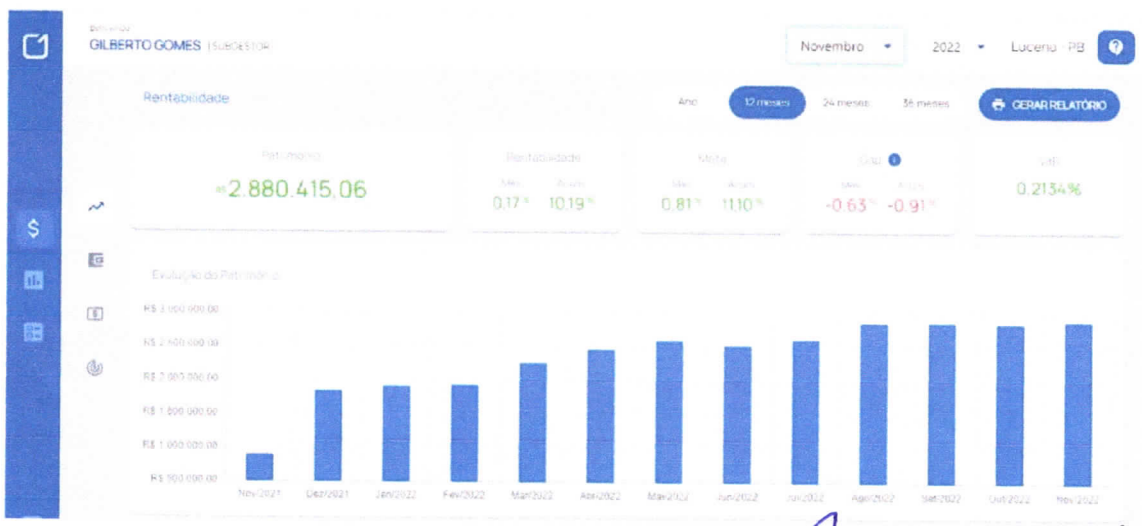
Bem-vindo
GILBERTO GOMES | SUBGESTOR

Novembro ▾ 2022 ▾ Lucena - PB ?

Rentabilidade

Ano 12 meses 24 meses 36 meses GERAR RELATÓRIO

Patrimônio
R$ 2.880.415,06

Rentabilidade
Mês 0,17% Acum. 10,19%

Meta
Mês 0,81% Acum. 11,10%

Gap
Mês -0,63% Acum. -0,91%

VaR
0,2134%

Evolução do Patrimônio

R$ 3.000.000,00
R$ 2.500.000,00
R$ 2.000.000,00
R$ 1.500.000,00
R$ 1.000.000,00
R$ 500.000,00

Nov/2021 Dez/2021 Jan/2022 Fev/2022 Mar/2022 Abr/2022 Mai/2022 Jun/2022 Jul/2022 Ago/2022 Set/2022 Out/2022 Nov/2022